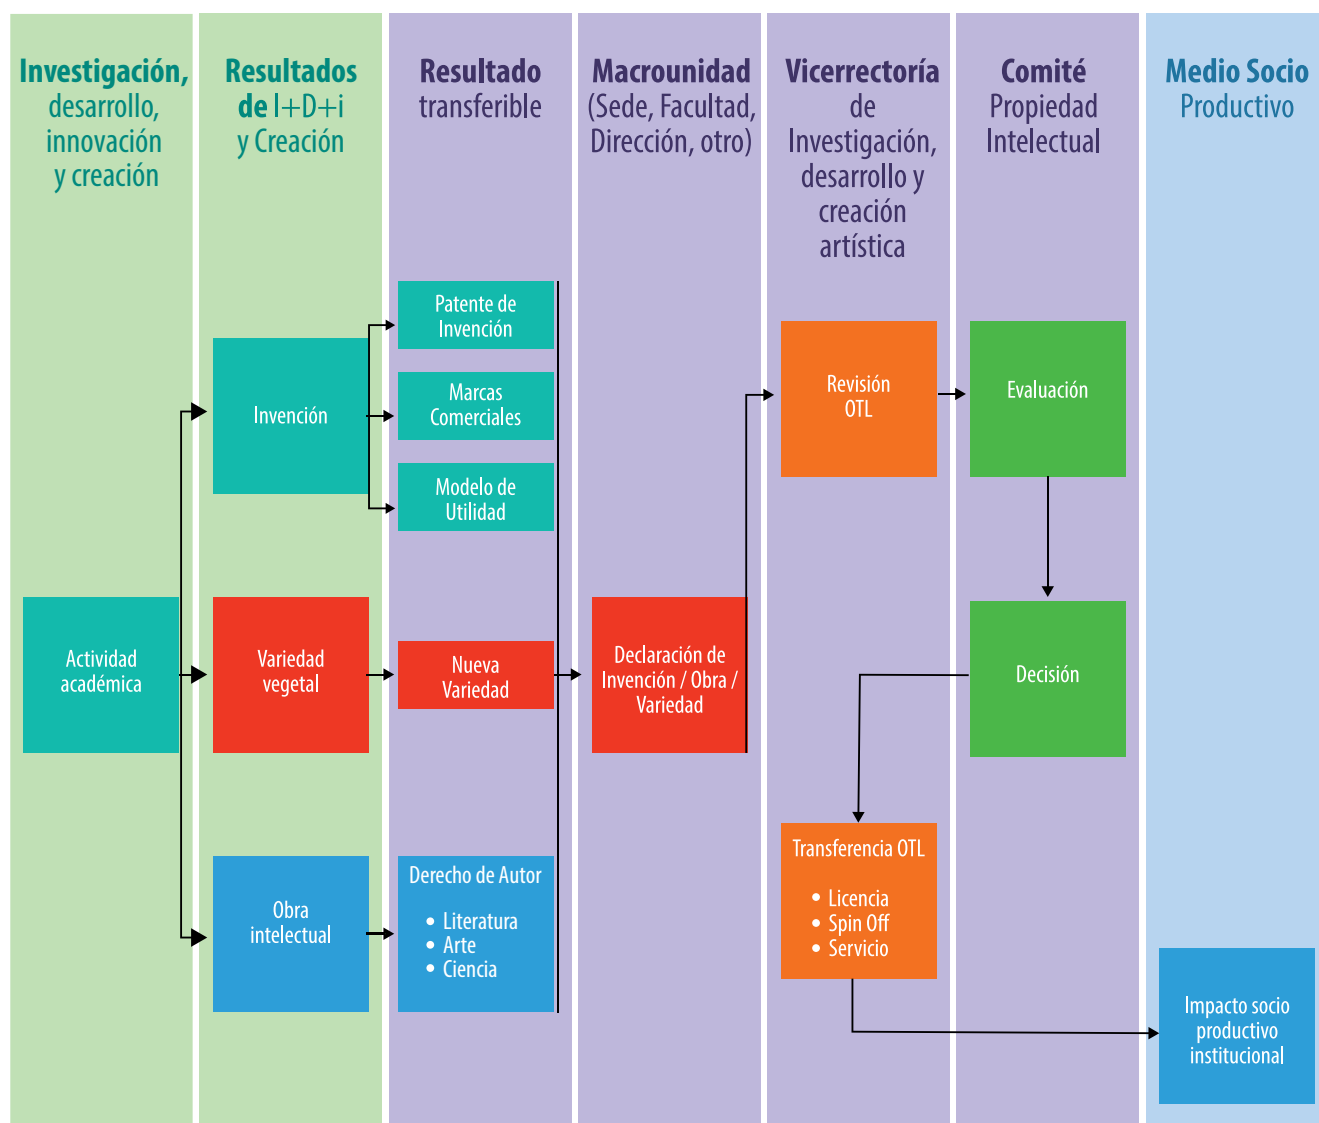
Investigación, desarrollo, innovación y creación

Resultados de I+D+i y Creación

Resultado transferible

Macrounidad (Sede, Facultad, Dirección, otro)

Vicerrectoría de Investigación, desarrollo y creación artística

Comité Propiedad Intelectual

Medio Socio Productivo

Patente de Invención

Marcas Comerciales

Modelo de Utilidad

Invención

Revisión OTL

Evaluación

Actividad académica

Variedad vegetal

Nueva Variedad

Declaración de Invención / Obra / Variedad

Decisión

Transferencia OTL
• Licencia
• Spin Off
• Servicio

Obra intelectual

Derecho de Autor
• Literatura
• Arte
• Ciencia

Impacto socio productivo institucional